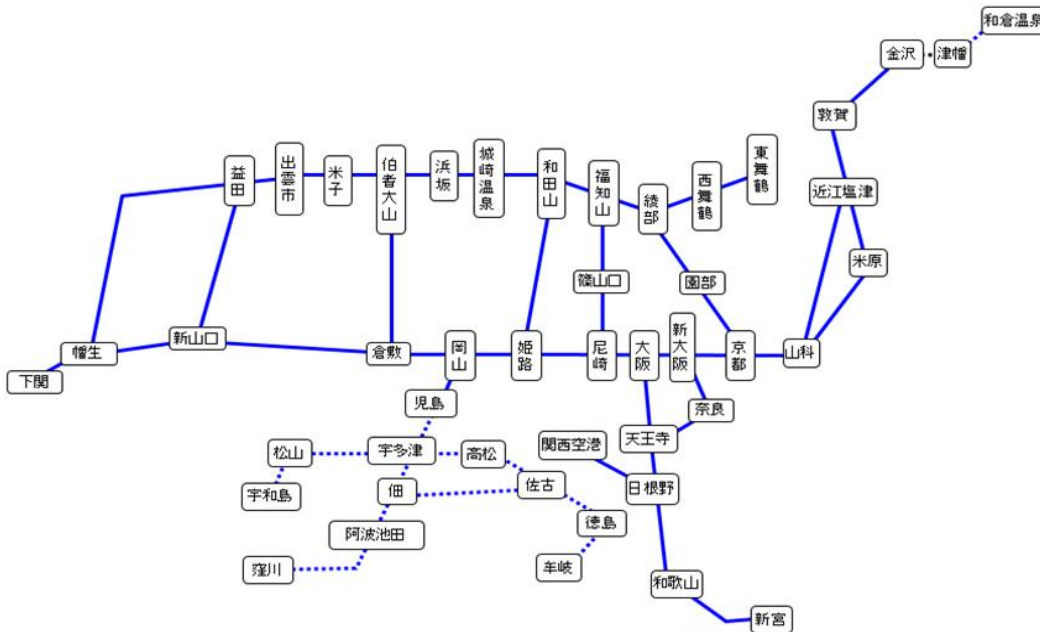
和倉温泉
金沢
津幡
敦賀
近江塩津
米原
益田
出雲市
米子
伯耆大山
浜坂
城崎温泉
和田山
福知山
綾部
西舞鶴
東舞鶴
篠山口
園部
下関
幡生
新山口
倉敷
岡山
姫路
尼崎
大阪
新大阪
京都
山科
奈良
児島
天王寺
関西空港
松山
宇多津
高松
日根野
宇和島
佃
佐古
徳島
阿波池田
窪川
牟岐
和歌山
新宮